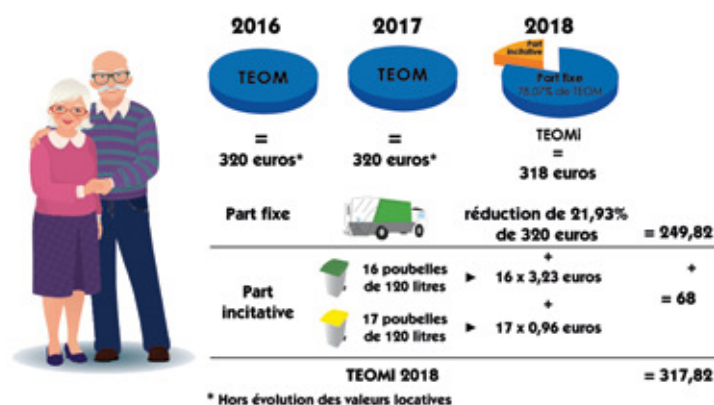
2016

2017

2018

TEOM

TEOM

Part incitative

Part fixe
78,07% de TEOM

=
320 euros*

=
320 euros*

TEOMi
=
318 euros

Part fixe

réduction de 21,93% de 320 euros

= 249,82

Part incitative

16 poubelles de 120 litres

+

► 16 x 3,23 euros

+

+

= 68

17 poubelles de 120 litres

► 17 x 0,96 euros

TEOMi 2018

= 317,82

* Hors évolution des valeurs locatives